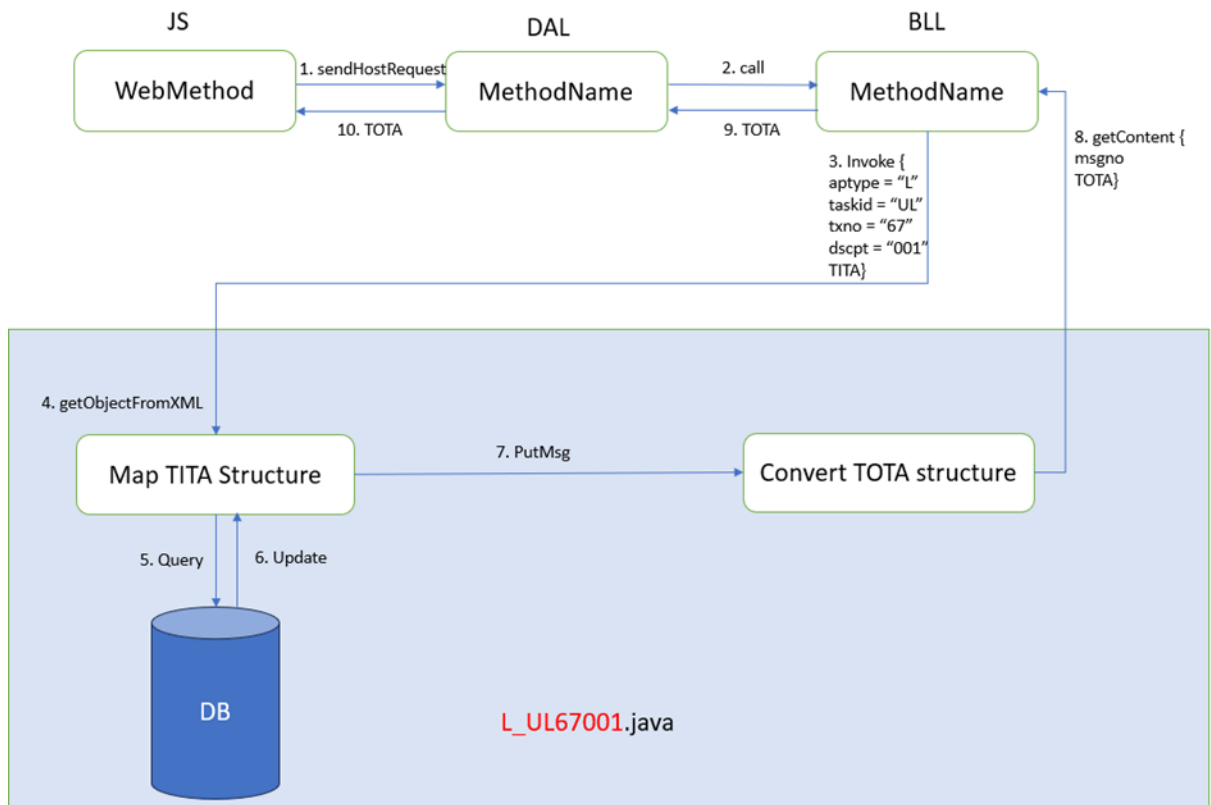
JS

DAL

BLL

WebMethod

1. sendHostRequest

10. TOTA

MethodName

2. call

9. TOTA

MethodName

3. Invoke {
aptype = “L”
taskid = “UL”
txno = “67”
dscpt = “001”
TITA}

8. getContent {
msgno
TOTA}

4. getObjectFromXML

Map TITA Structure

7. PutMsg

Convert TOTA structure

5. Query

6. Update

DB

L_UL67001.java